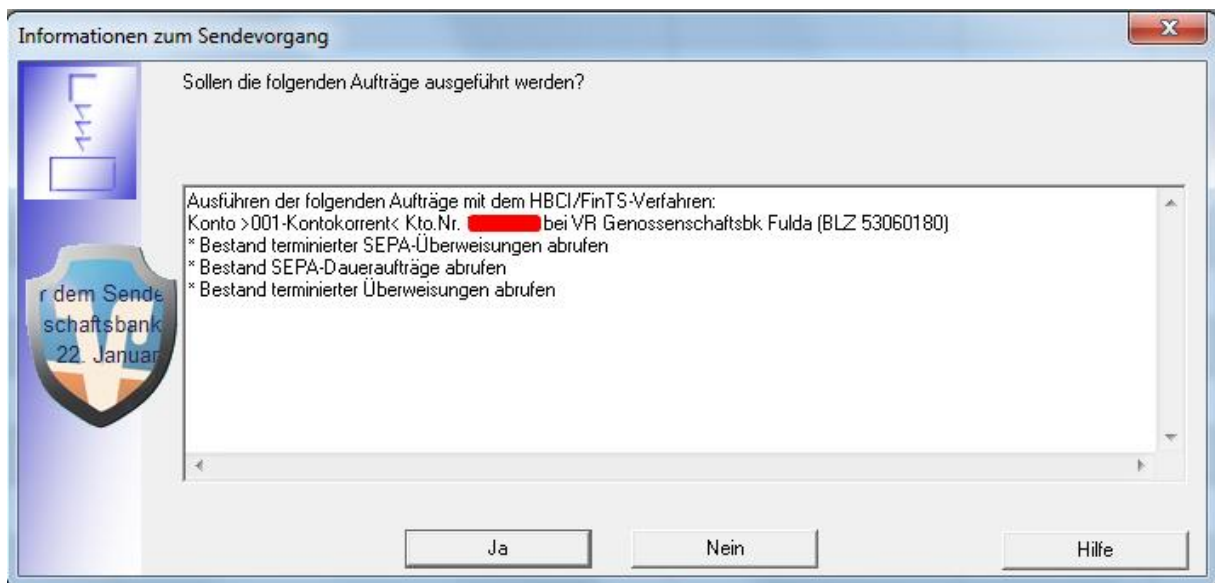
Informationen zum Sendevorgang

Sollen die folgenden Aufträge ausgeführt werden?

r dem Sende
schaftsbank
22. Januar

Ausführen der folgenden Aufträge mit dem HBCI/FinTS-Verfahren:
Konto >001-Kontokorrent< Kto.Nr. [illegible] bei VR Genossenschaftsbk Fulda (BLZ 53060180)
* Bestand terminierter SEPA-Überweisungen abrufen
* Bestand SEPA-Daueraufträge abrufen
* Bestand terminierter Überweisungen abrufen

Ja
Nein
Hilfe